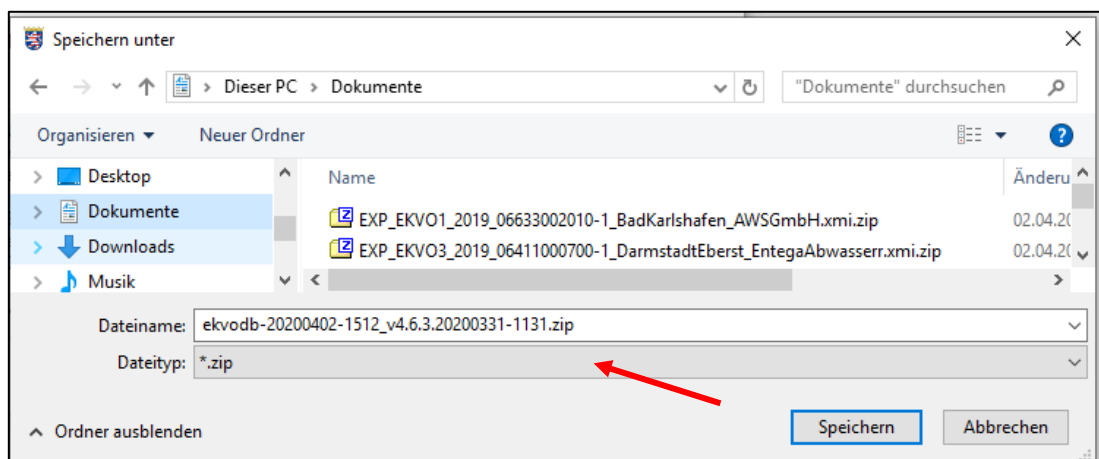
Speichern unter

Dieser PC > Dokumente

"Dokumente" durchsuchen

Organisieren ▾ Neuer Ordner

Desktop
Dokumente
Downloads
Musik

| Name | Änderu |
|---|---|
| EXP_EKVO1_2019_06633002010-1_BadKarlshafen_AWSGmbH.xmi.zip | 02.04.20 |
| EXP_EKVO3_2019_06411000700-1_DarmstadtEberst_EntegaAbwasserr.xmi.zip | 02.04.20 |

Dateiname: ekvodb-20200402-1512_v4.6.3.20200331-1131.zip

Dateityp: *.zip

Ordner ausblenden

Speichern Abbrechen